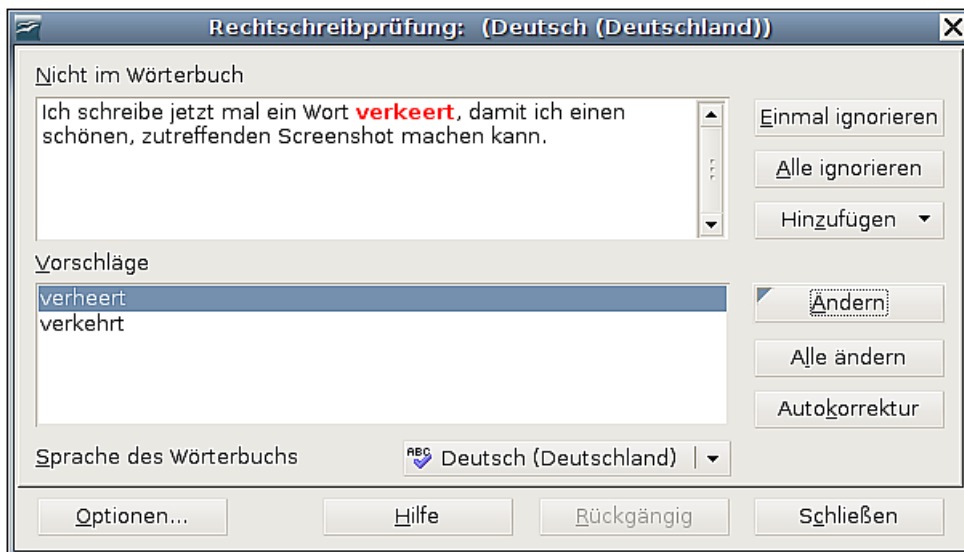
Rechtschreibprüfung: (Deutsch (Deutschland))

Nicht im Wörterbuch

Ich schreibe jetzt mal ein Wort verkeert, damit ich einen schönen, zutreffenden Screenshot machen kann.

Einmal ignorieren

Alle ignorieren

Hinzufügen

Vorschläge

verheert
verkehrt

Ändern

Alle ändern

Autokorrektur

Sprache des Wörterbuchs

Deutsch (Deutschland)

Optionen...

Hilfe

Rückgängig

Schließen